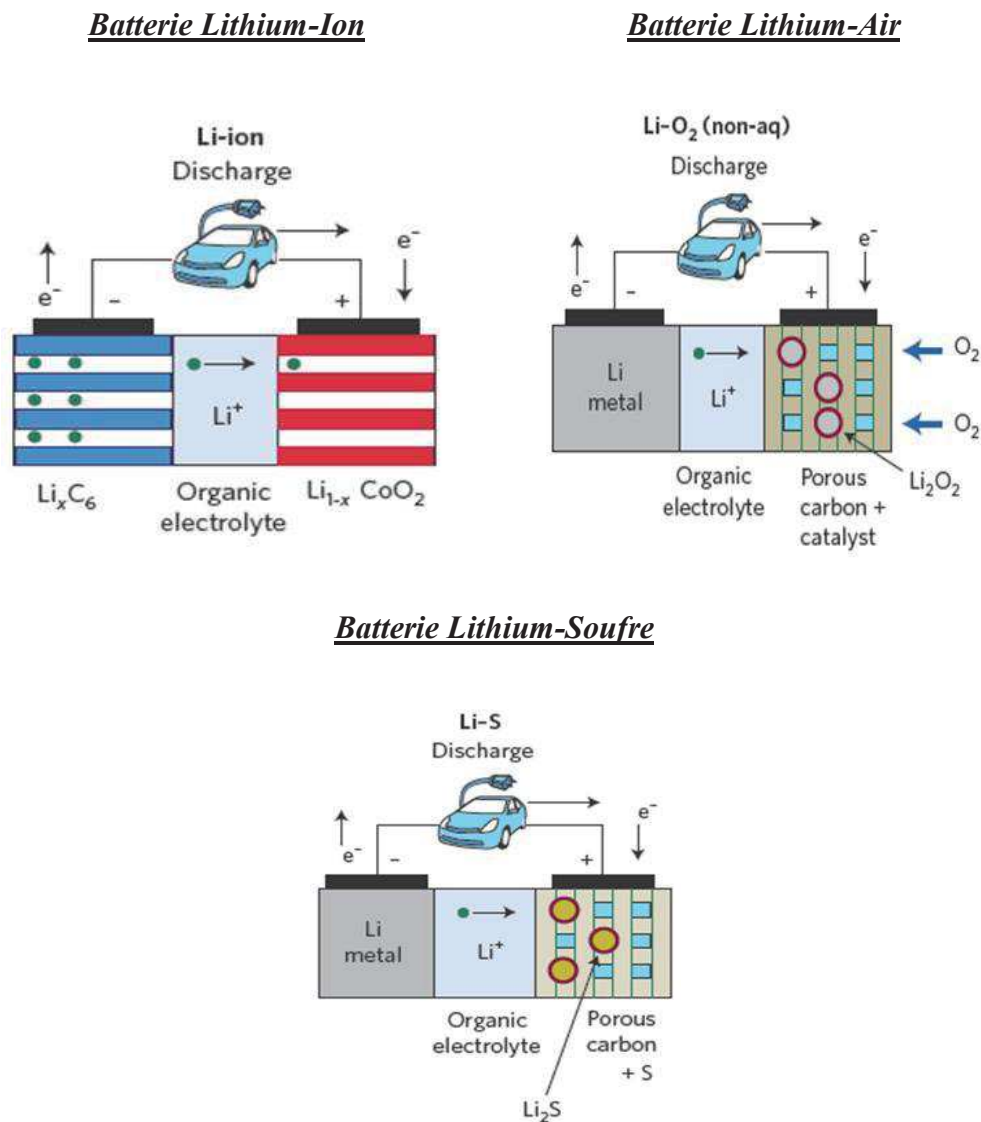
Batterie Lithium-Ion

Li-ion
Discharge

$e^-$ - + $e^-$

$Li^+$

$Li_xC_6$ Organic electrolyte $Li_{1-x}CoO_2$

Batterie Lithium-Air

$Li-O_2$ (non-aq)
Discharge

$e^-$ - + $e^-$

Li metal $Li^+$ $O_2$ $O_2$

Organic electrolyte Porous carbon + catalyst $Li_2O_2$

Batterie Lithium-Soufre

Li-S
Discharge

$e^-$ - + $e^-$

Li metal $Li^+$

Organic electrolyte Porous carbon + S

$Li_2S$